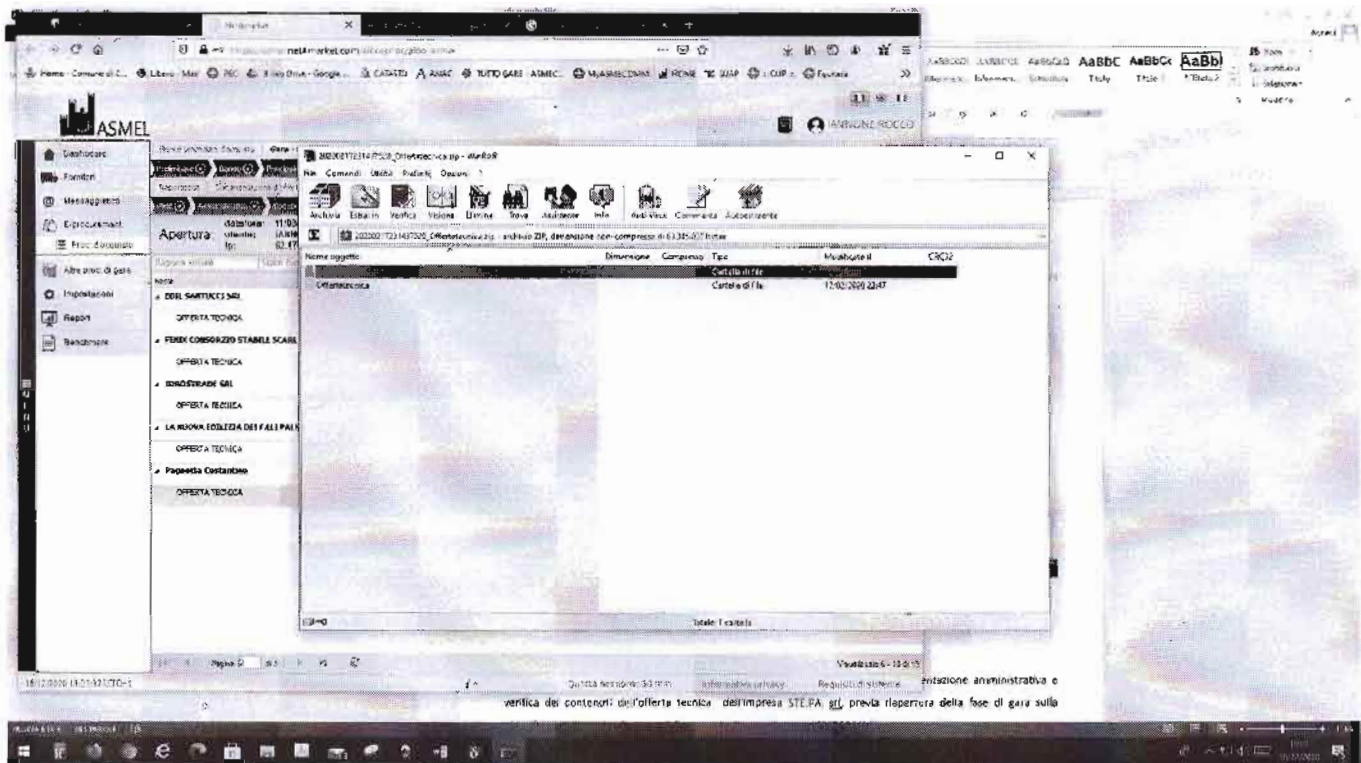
ASMEL

IANNONE ROCCO

Dashboard
Fornitori
Messaggistica
E-procurement
Proc. d'acquisto
Altre proc. di gara
Impostazioni
Report
Benchmark

Apertura:

EDIL SANTUCCI SRL
OFFERTA TECNICA
FENIX CONSORZIO STABILE SCARL
OFFERTA TECNICA
IDROSTRADE SRL
OFFERTA TECNICA
LA NUOVA EDILIZIA DEI F.LLI PALS
OFFERTA TECNICA
Pappetta Costantino
OFFERTA TECNICA

Pagina 1

OffertaTecnica.zip - WinRAR

File Comandi Utilità Preferiti Opzioni ?

Aggiungi Estrai in Verifica Visiona Elimina Trova Assistente Info AntiVirus Commenta Autoestraente

archivio ZIP, dimensione non-compressa

| Nome oggetto | Dimensione | Compresso | Tipo | Modificato il | CRC32 |
|---|---|---|---|---|---|
| .. | | | Cartella di file | | |
| OffertaTecnica | | | Cartella di file | 12/02/2020 22:47 | |

Totale 1 cartella

Visualizzato 6 - 10 di 13

Questa sessione: 53 min   Informativa privacy   Requisiti di sistema

AaBbCcDd AaBbCcDd AaBbCcD AaBbC AaBbCc AaBbl
Enfasi del... Enfasi int... Sottotitolo Titolo Titolo 1 Titolo 2

Modifica

entazione amministrativa e verifica dei contenuti dell'offerta tecnica dell'impresa STE.PA srl, previa riapertura della fase di gara sulla